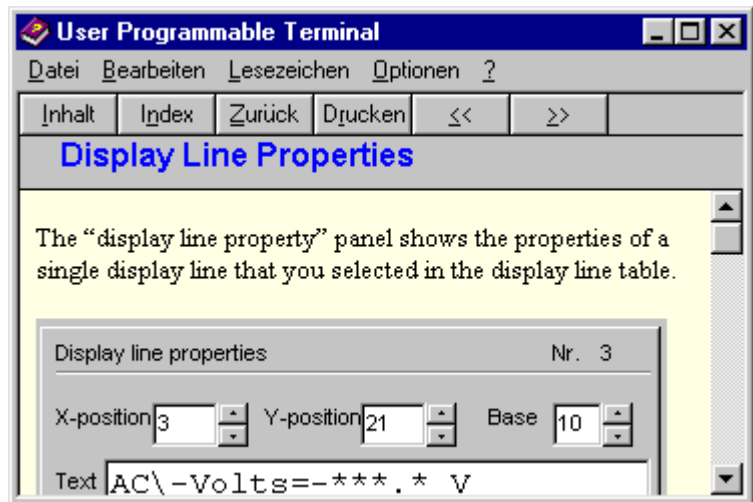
User Programmable Terminal

Datei Bearbeiten Lesezeichen Optionen ?

Inhalt Index Zurück Drucken << >>

Display Line Properties

The “display line property” panel shows the properties of a single display line that you selected in the display line table.

Display line properties Nr. 3

X-position 3 Y-position 21 Base 10

Text AC\-Volts=-***.* V